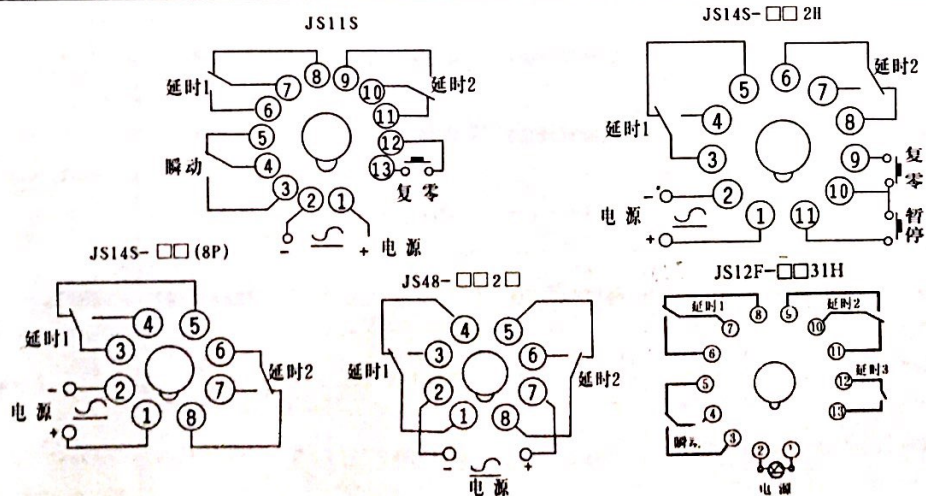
JS11S

8 9
延时1 7 10 延时2
6 11
5 12
瞬动 13 复零
4
3
2 1
- + 电源

JS14S-□□2H

5 6
7 延时2
4 8
延时1
3 9 复
10 零
- 2
电源 1 11 暂停
+

JS14S-□□(8P)

4 5
延时1 3 6
- 2 7 延时2
电源 1 8
+

JS48-□□2□

4 5
3 6
延时1 2 7 延时2
1 8
- +
电源

JS12F-□□31H

延时1 8 9 延时2
7 10
6 11
5 12 延时3
4 13
瞬动 3
2 1
电源